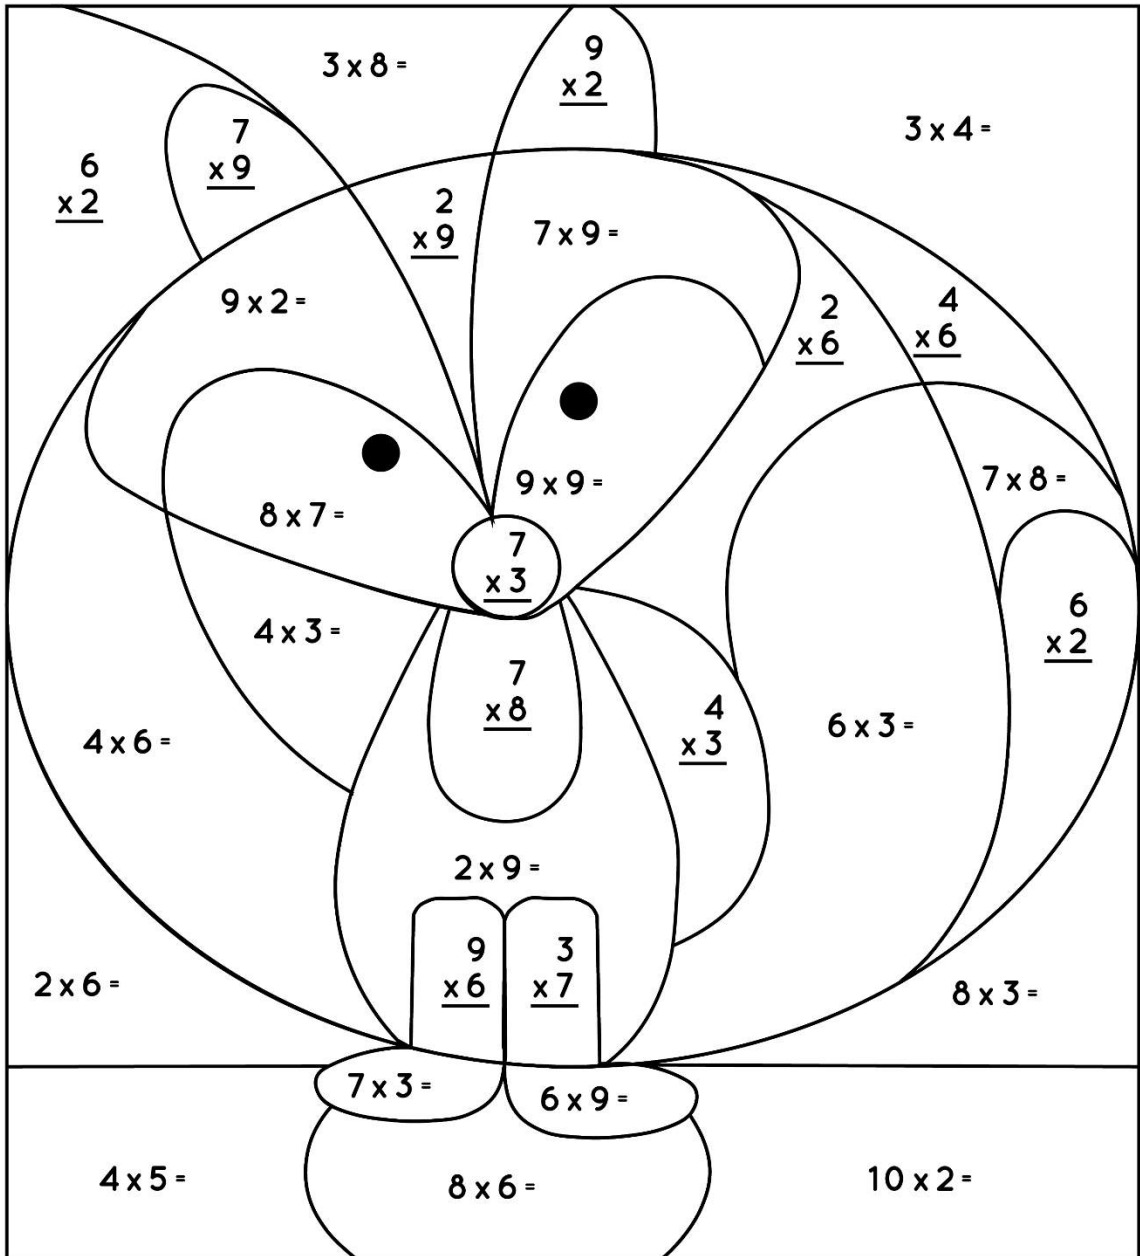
$3 \times 8 =$

$\begin{array}{r} 9 \\ \times 2 \\ \hline \end{array}$

$3 \times 4 =$

$\begin{array}{r} 7 \\ \times 9 \\ \hline \end{array}$

$\begin{array}{r} 6 \\ \times 2 \\ \hline \end{array}$

$\begin{array}{r} 2 \\ \times 9 \\ \hline \end{array}$

$7 \times 9 =$

$9 \times 2 =$

$\begin{array}{r} 2 \\ \times 6 \\ \hline \end{array}$

$\begin{array}{r} 4 \\ \times 6 \\ \hline \end{array}$

$9 \times 9 =$

$7 \times 8 =$

$8 \times 7 =$

$\begin{array}{r} 7 \\ \times 3 \\ \hline \end{array}$

$\begin{array}{r} 6 \\ \times 2 \\ \hline \end{array}$

$4 \times 3 =$

$\begin{array}{r} 7 \\ \times 8 \\ \hline \end{array}$

$\begin{array}{r} 4 \\ \times 3 \\ \hline \end{array}$

$6 \times 3 =$

$4 \times 6 =$

$2 \times 9 =$

$\begin{array}{r} 9 \\ \times 6 \\ \hline \end{array}$

$\begin{array}{r} 3 \\ \times 7 \\ \hline \end{array}$

$2 \times 6 =$

$8 \times 3 =$

$7 \times 3 =$

$6 \times 9 =$

$4 \times 5 =$

$8 \times 6 =$

$10 \times 2 =$